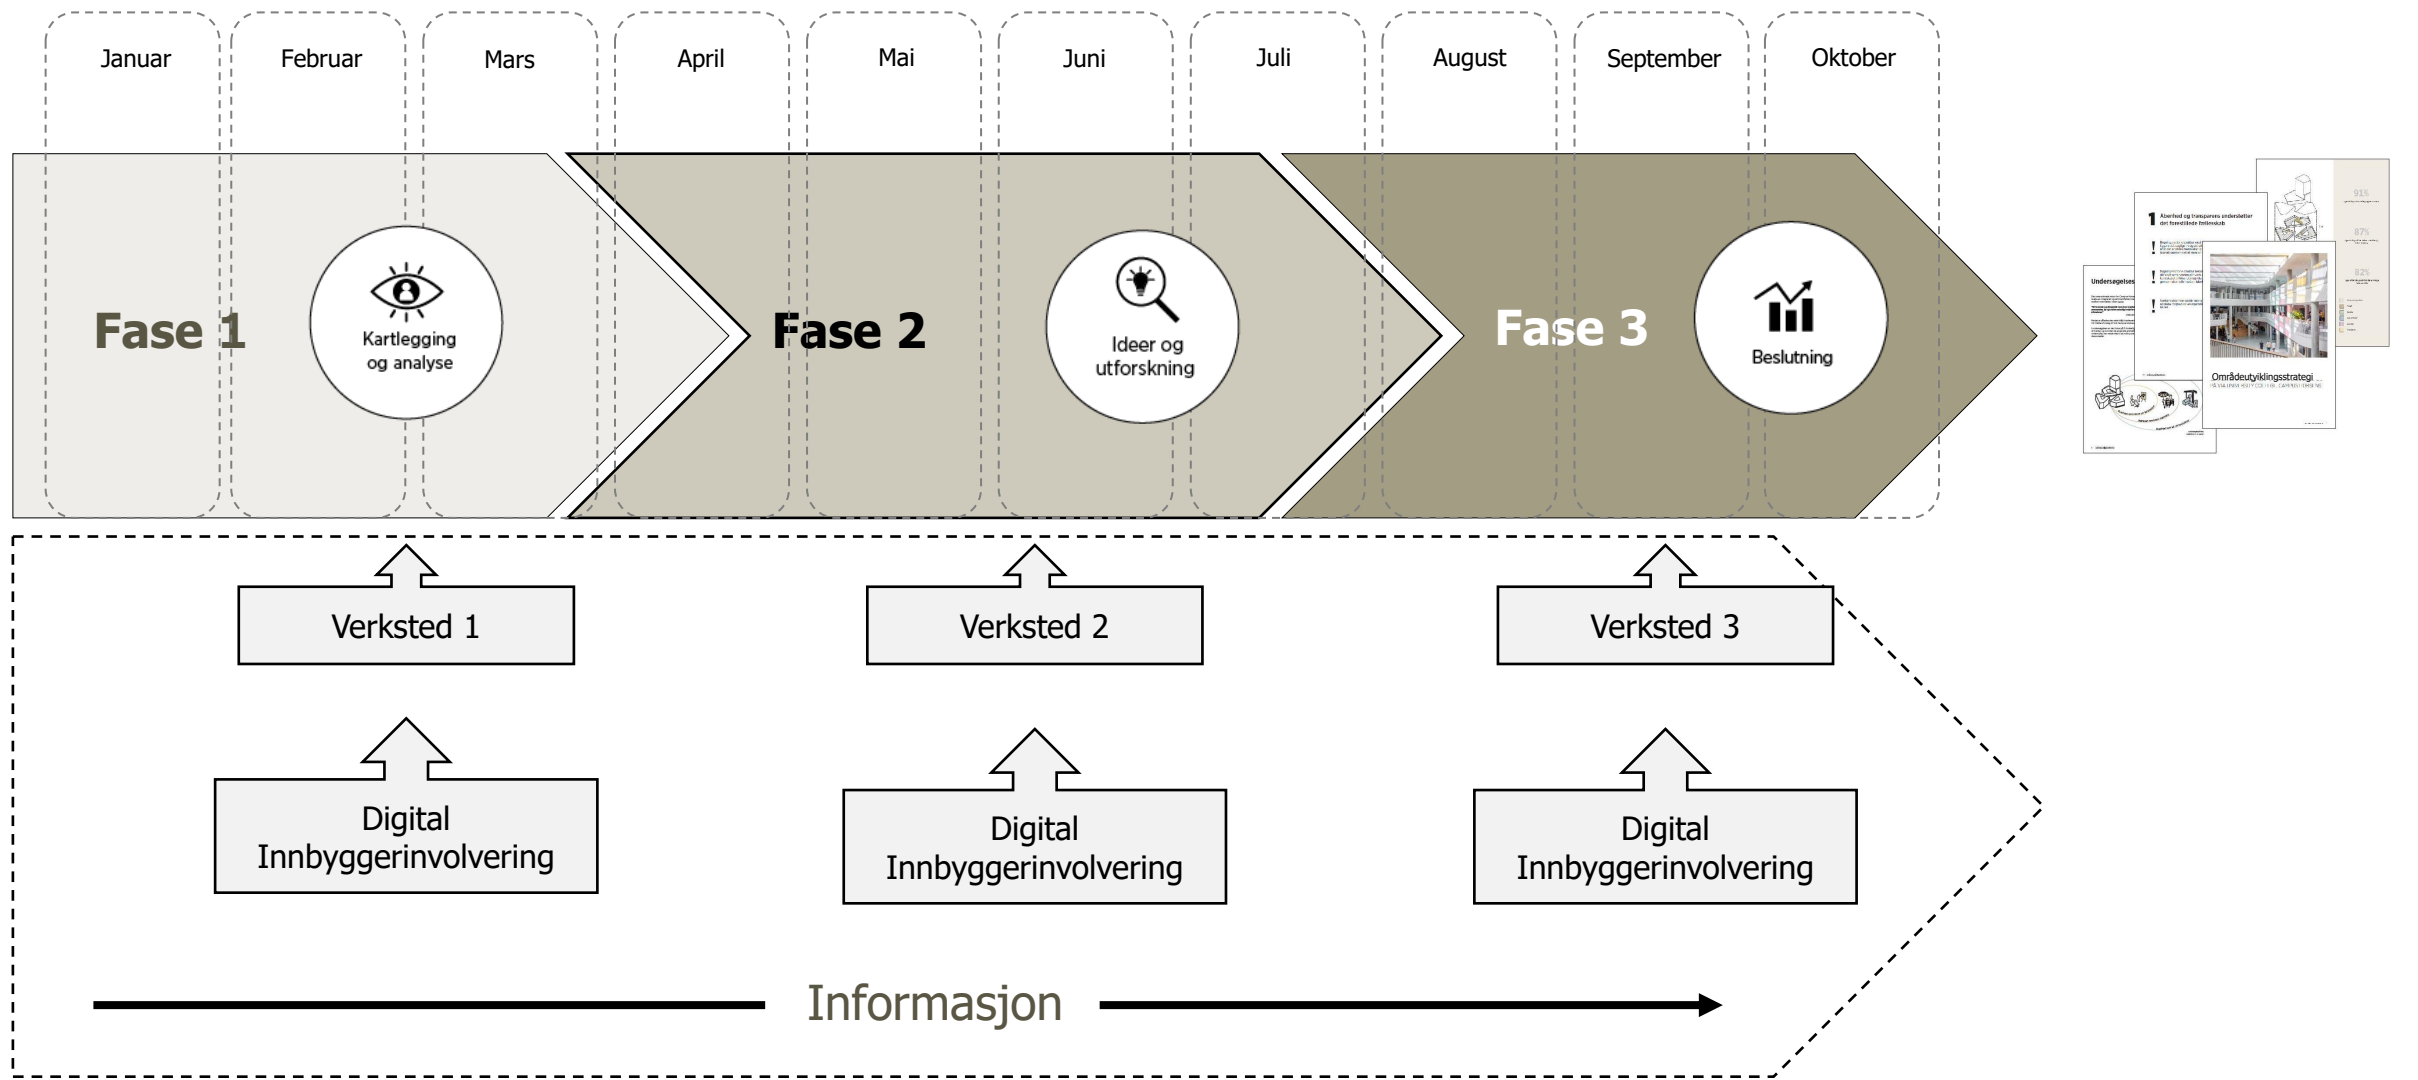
Januar
Februar
Mars
April
Mai
Juni
Juli
August
September
Oktober

Fase 1
Kartlegging og analyse

Fase 2
Ideer og utforskning

Fase 3
Beslutning

Undersøgelses

Åbenhed og transparens understøtter det fremtidige fællesskab

Områdeutviklingsstrategi

Verksted 1
Verksted 2
Verksted 3

Digital Innbyggerinvolvering
Digital Innbyggerinvolvering
Digital Innbyggerinvolvering

Informasjon